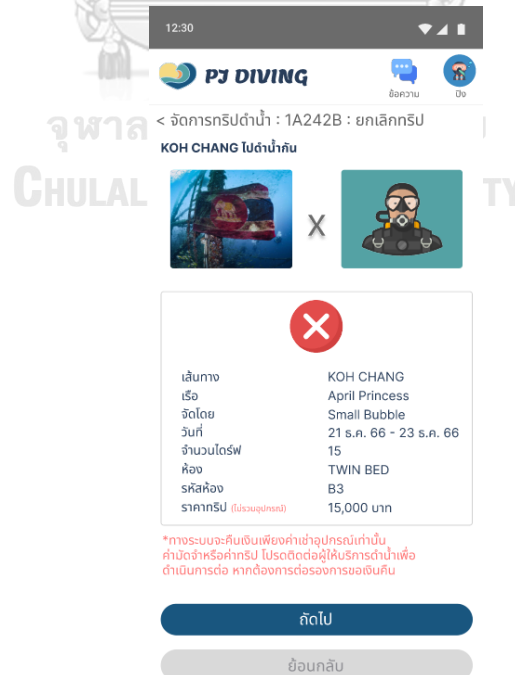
จุฬาล
CHULAL
TY

12:30

PJ DIVING

ข้อความ

ปิง

< จัดการทริปดำน้ำ : 1A242B : ยกเลิกทริป

KOH CHANG ไปดำน้ำกัน

X

| | |
|---|---|
| เส้นทาง | KOH CHANG |
| เรือ | April Princess |
| จัดโดย | Small Bubble |
| วันที่ | 21 ธ.ค. 66 - 23 ธ.ค. 66 |
| จำนวนไดร์ฟ | 15 |
| ห้อง | TWIN BED |
| รหัสห้อง | B3 |
| ราคาทริป (ไม่รวมอุปกรณ์) | 15,000 บาท |

*ทางระบบจะคืนเงินเพียงค่าเช่าอุปกรณ์เท่านั้น ค่ามัดจำหรือค่าทริป โปรดติดต่อผู้ให้บริการดำน้ำเพื่อดำเนินการต่อ หากต้องการต่อรองการขอเงินคืน

ถัดไป

ย้อนกลับ